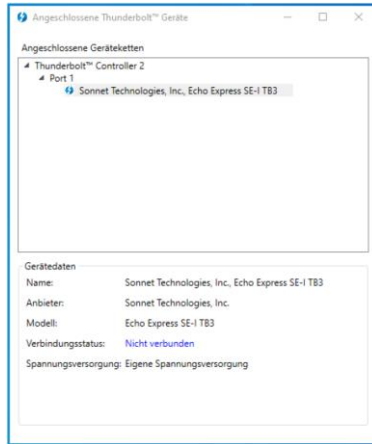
Angeschlossene Thunderbolt™ Geräte

Angeschlossene Geräteketten

Thunderbolt™ Controller 2
Port 1
Sonnet Technologies, Inc., Echo Express SE-I TB3

Gerätedaten

| | |
|---|---|
| Name: | Sonnet Technologies, Inc., Echo Express SE-I TB3 |
| Anbieter: | Sonnet Technologies, Inc. |
| Modell: | Echo Express SE-I TB3 |
| Verbindungsstatus: | Nicht verbunden |
| Spannungsversorgung: | Eigene Spannungsversorgung |